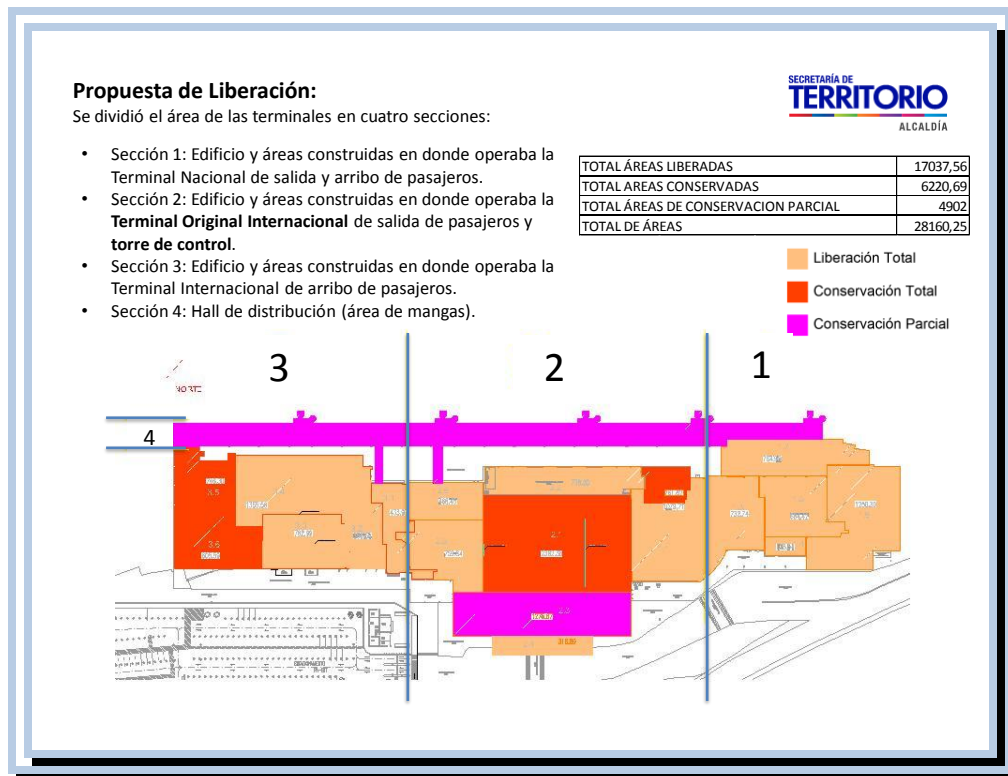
**Propuesta de Liberación:**
Se dividió el área de las terminales en cuatro secciones:

SECRETARÍA DE TERRITORIO ALCALDÍA

- Sección 1: Edificio y áreas construidas en donde operaba la Terminal Nacional de salida y arribo de pasajeros.
- Sección 2: Edificio y áreas construidas en donde operaba la **Terminal Original Internacional** de salida de pasajeros y **torre de control**.
- Sección 3: Edificio y áreas construidas en donde operaba la Terminal Internacional de arribo de pasajeros.
- Sección 4: Hall de distribución (área de mangas).

| TOTAL ÁREAS LIBERADAS | 17037,56 |
|---|---|
| TOTAL AREAS CONSERVADAS | 6220,69 |
| TOTAL ÁREAS DE CONSERVACION PARCIAL | 4902 |
| TOTAL DE ÁREAS | 28160,25 |

Liberación Total
Conservación Total
Conservación Parcial

3
2
1
4
NORTE
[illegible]